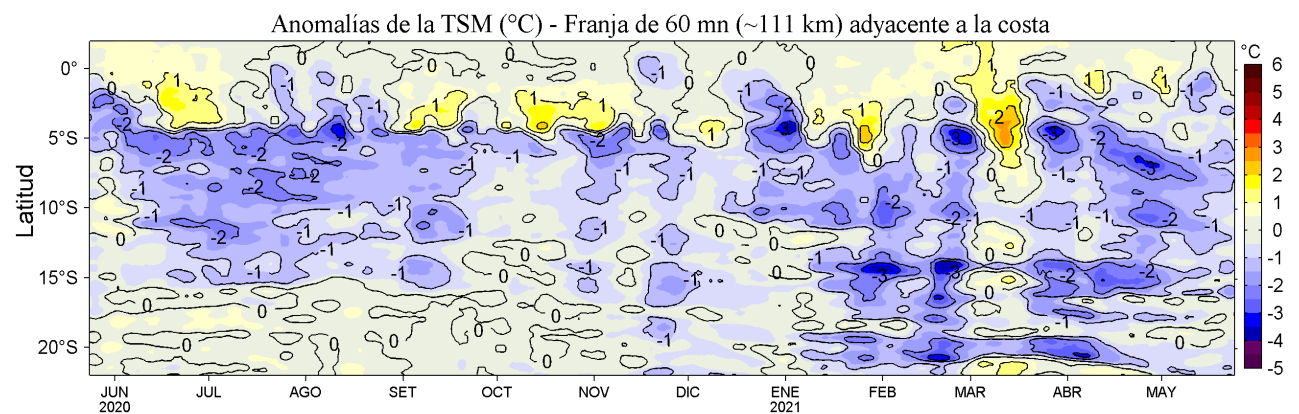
Anomalías de la TSM (°C) - Franja de 60 mn (~111 km) adyacente a la costa

Latitud

0°
5°S
10°S
15°S
20°S

JUN 2020
JUL
AGO
SET
OCT
NOV
DIC
ENE 2021
FEB
MAR
ABR
MAY

°C
6
5
4
3
2
1
0
-1
-2
-3
-4
-5

1 0 -1 -2 -3 0 1 -1 -2 0 -1 -2 1 -1 -2 -3 2 1 -1 -2 -3 0 -1 -2 -1 -2 -3 0 -1 0